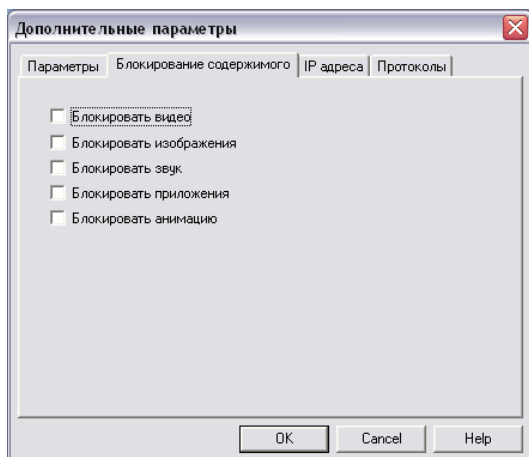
Дополнительные параметры

Параметры | Блокирование содержимого | IP адреса | Протоколы

Блокировать видео
Блокировать изображения
Блокировать звук
Блокировать приложения
Блокировать анимацию

OK | Cancel | Help